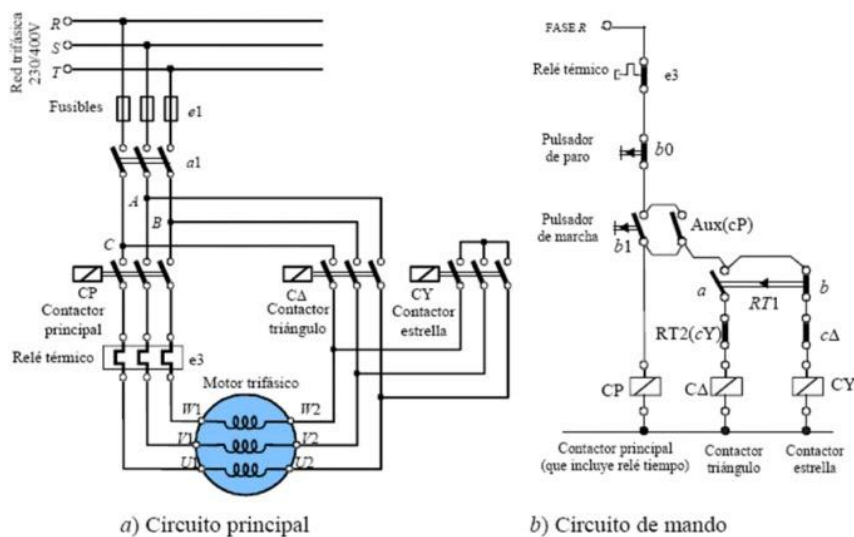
Red trifásica 230/400V
R
S
T
Fusibles
e1
a1
A
B
C
CP
Contactor principal
CΔ
Contactor triángulo
CY
Contactor estrella
Relé térmico
e3
Motor trifásico
W1
W2
V1
V2
U1
U2

FASE R
Relé térmico
e3
Pulsador de paro
b0
Pulsador de marcha
b1
Aux(cP)
a
RT1
b
RT2(cY)
cΔ
CP
CΔ
CY
Contactor principal (que incluye relé tiempo)
Contactor triángulo
Contactor estrella

a) Circuito principal
b) Circuito de mando